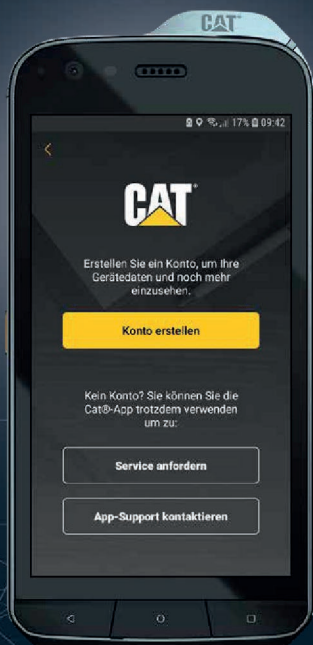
CAT

17% 09:42

<

CAT®

Erstellen Sie ein Konto, um Ihre Gerätedaten und noch mehr einzusehen.

Konto erstellen

Kein Konto? Sie können Sie die Cat®-App trotzdem verwenden um zu:

Service anfordern

App-Support kontaktieren